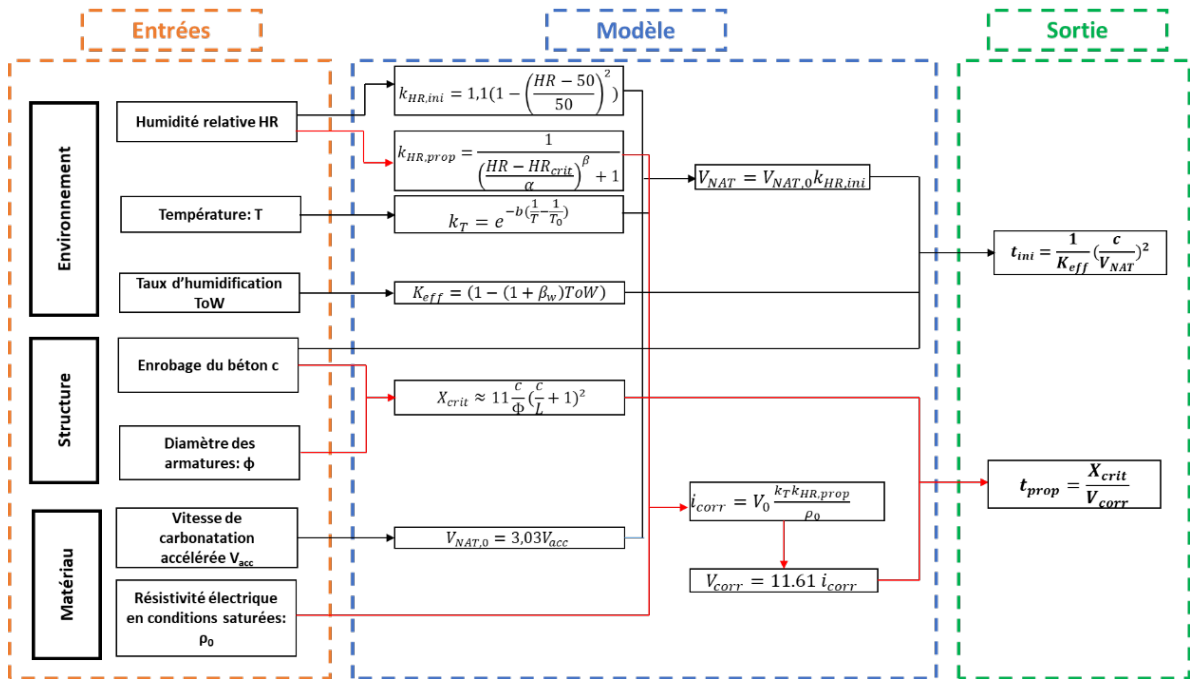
Entrées

Modèle

Sortie

Environnement

Humidité relative HR

Température: T

Taux d'humidification ToW

Structure

Enrobage du béton c

Diamètre des armatures: ϕ

Matériau

Vitesse de carbonatation accélérée $V_{acc}$

Résistivité électrique en conditions saturées: $\rho_0$

$k_{HR,ini} = 1,1(1 - \left(\frac{HR-50}{50}\right)^2)$

$k_{HR,prop} = \frac{1}{\left(\frac{HR-HR_{crit}}{\alpha}\right)^\beta + 1}$

$k_T = e^{-b(\frac{1}{T}-\frac{1}{T_0})}$

$K_{eff} = (1-(1+\beta_w)ToW)$

$X_{crit} \approx 11\frac{c}{\Phi}(\frac{c}{L}+1)^2$

$V_{NAT,0} = 3,03V_{acc}$

$V_{NAT} = V_{NAT,0}k_{HR,ini}$

$i_{corr} = V_0\frac{k_T k_{HR,prop}}{\rho_0}$

$V_{corr} = 11.61\ i_{corr}$

$t_{ini} = \frac{1}{K_{eff}}(\frac{c}{V_{NAT}})^2$

$t_{prop} = \frac{X_{crit}}{V_{corr}}$